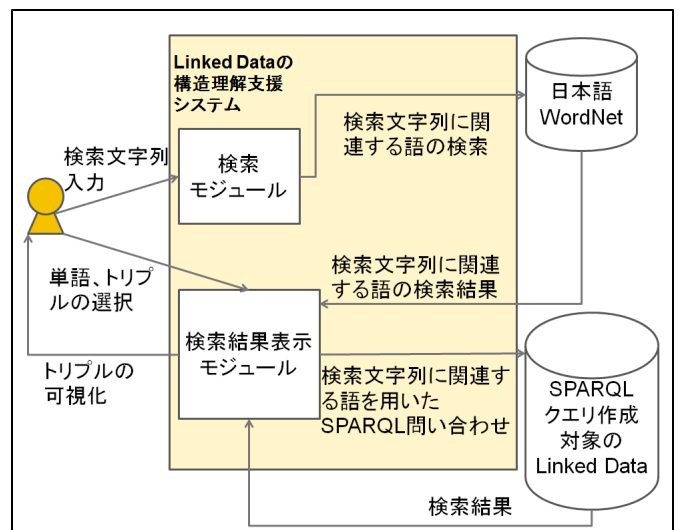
Linked Dataの構造理解支援システム

日本語WordNet

検索文字列入力

検索モジュール

検索文字列に関連する語の検索

検索文字列に関連する語の検索結果

単語、トリプルの選択

検索結果表示モジュール

トリプルの可視化

検索文字列に関連する語を用いたSPARQL問い合わせ

SPARQLクエリ作成対象のLinked Data

検索結果